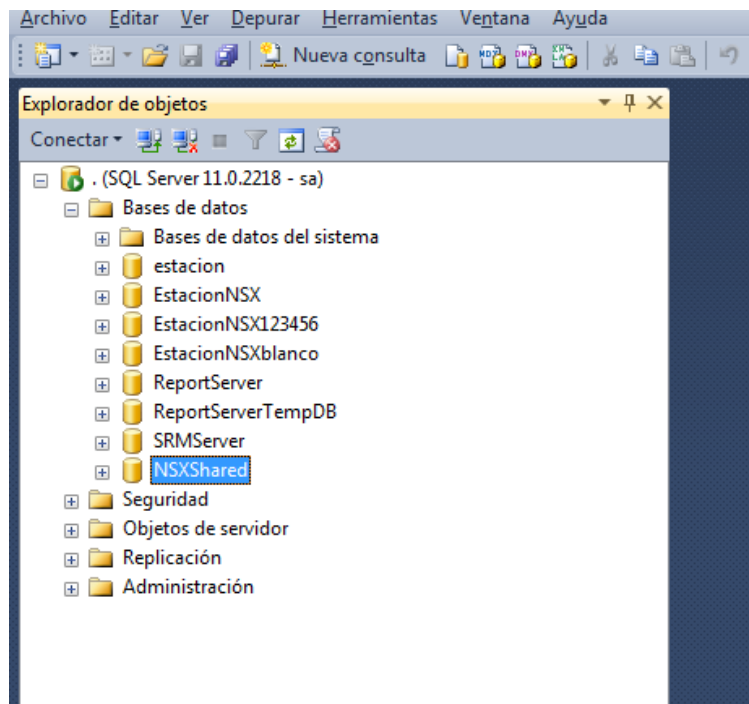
Archivo Editar Ver Depurar Herramientas Ventana Ayuda

Nueva consulta

Explorador de objetos

Conectar

. (SQL Server 11.0.2218 - sa)
Bases de datos
Bases de datos del sistema
estacion
EstacionNSX
EstacionNSX123456
EstacionNSXblanco
ReportServer
ReportServerTempDB
SRMServer
NSXShared
Seguridad
Objetos de servidor
Replicación
Administración